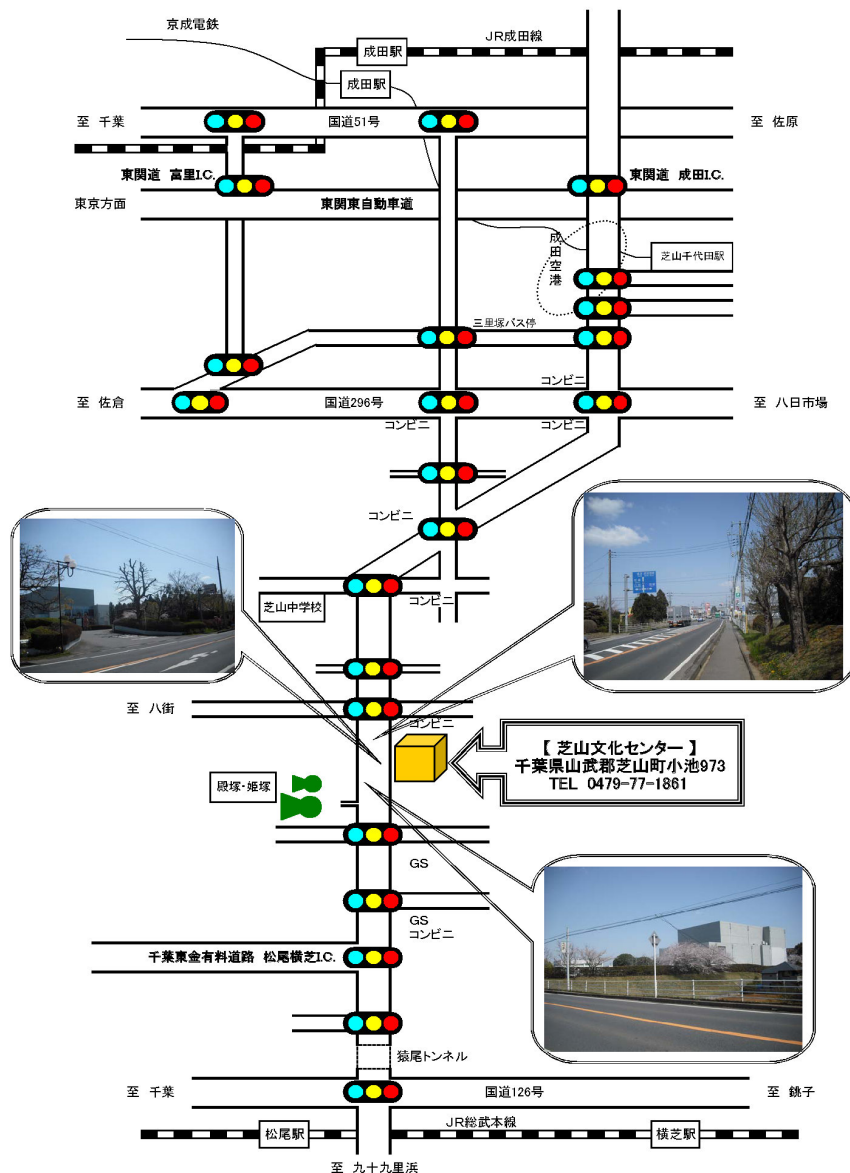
京成電鉄
成田駅
JR成田線
成田駅
至 千葉
国道51号
至 佐原
東関道 富里I.C.
東関道 成田I.C.
東京方面
東関東自動車道
成田空港
芝山千代田駅
三里塚バス停
コンビニ
至 佐倉
国道296号
至 八日市場
コンビニ
コンビニ
コンビニ
芝山中学校
コンビニ
至 八街
コンビニ
【 芝山文化センター 】
千葉県山武郡芝山町小池973
TEL 0479-77-1861
殿塚・姫塚
GS
GS
コンビニ
千葉東金有料道路 松尾横芝I.C.
猿尾トンネル
至 千葉
国道126号
至 銚子
松尾駅
JR総武本線
横芝駅
至 九十九里浜